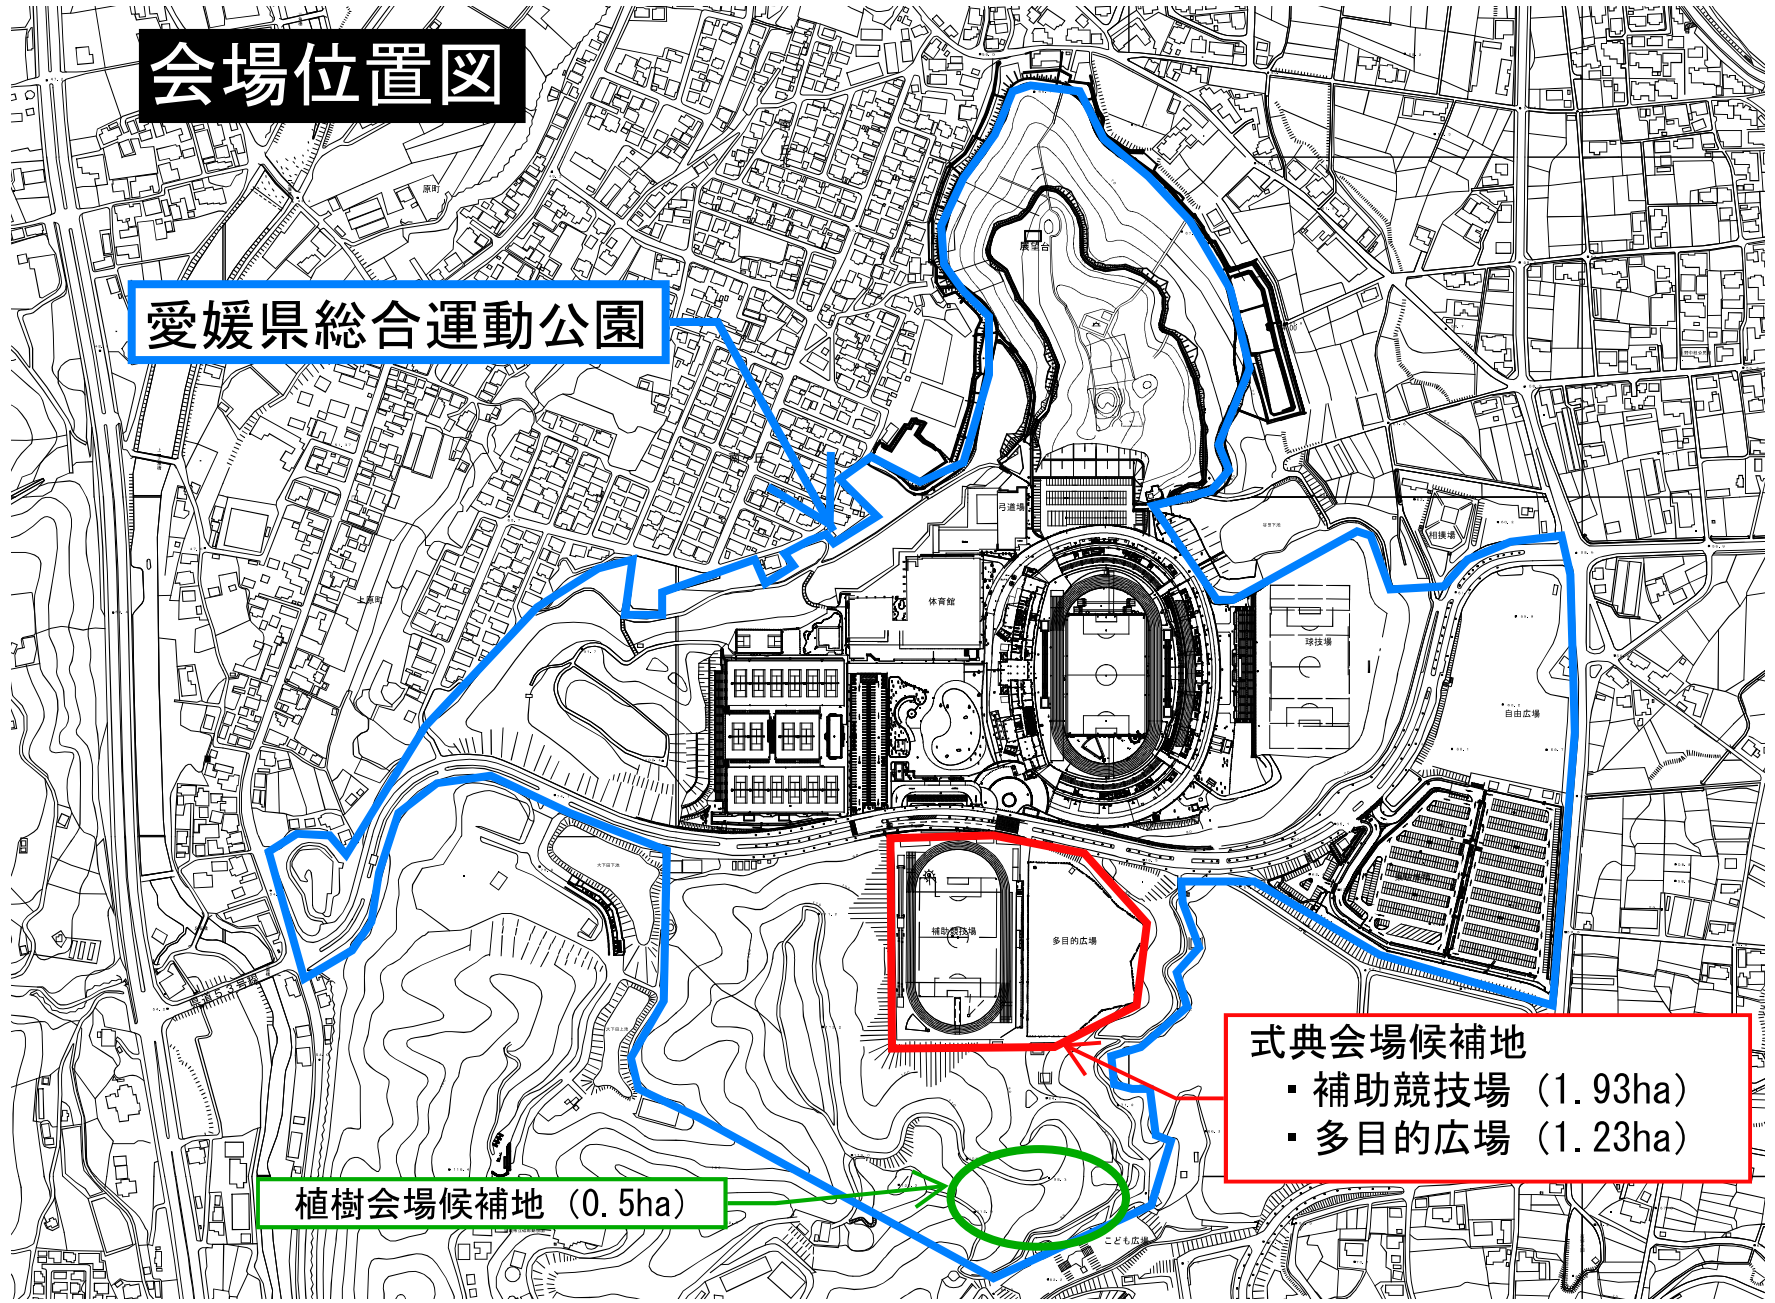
会場位置図

愛媛県総合運動公園

式典会場候補地
・補助競技場（1.93ha）
・多目的広場（1.23ha）

植樹会場候補地（0.5ha）

展望台
弓道場
体育館
球技場
自由広場
補助競技場
多目的広場
こども広場
相撲場
原町
上原町